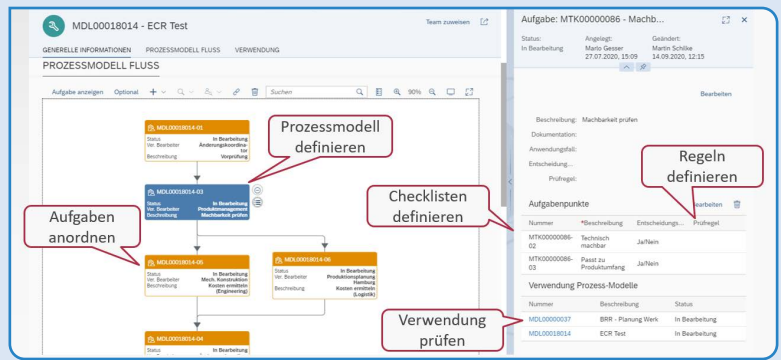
MDL00018014 - ECR Test

Team zuweisen

GENERELLE INFORMATIONEN PROZESSMODELL FLUSS VERWENDUNG

PROZESSMODELL FLUSS

Aufgabe anzeigen Optional

Suchen

90%

MDL00018014-01
Status In Bearbeitung
Ver. Bearbeiter Änderungskoordinator
Beschreibung Vorprüfung

Prozessmodell definieren

MDL00018014-03
Status In Bearbeitung
Ver. Bearbeiter Produktionsingenieur
Beschreibung Machbarkeit prüfen

Aufgaben anordnen

MDL00018014-05
Status In Bearbeitung
Ver. Bearbeiter Mech. Konstruktion
Beschreibung Kosten ermitteln (Engineering)

MDL00018014-06
Status In Bearbeitung
Ver. Bearbeiter Produktionsplanung Hamburg
Beschreibung Kosten ermitteln (Logistik)

MDL00018014-04

Aufgabe: MTK00000086 - Machb...

Status: In Bearbeitung
Angelegt: Marlo Gesser 27.07.2020, 15:09
Geändert: Martin Schlike 14.09.2020, 12:15

Bearbeiten

Beschreibung: Machbarkeit prüfen
Dokumentation:
Anwendungsfall:
Entscheidung...
Prüfregel:

Regeln definieren

Checklisten definieren

Aufgabenpunkte

Bearbeiten

| Nummer | *Beschreibung | Entscheidungs... | Prüfregel |
|---|---|---|---|
| MTK00000086-02 | Technisch machbar | Ja/Nein | |
| MTK00000086-03 | Passt zu Produktumfang | Ja/Nein | |

Verwendung Prozess-Modelle

| Nummer | Beschreibung | Status |
|---|---|---|
| MDL00000037 | BRR - Planung Werk | In Bearbeitung |
| MDL00018014 | ECR Test | In Bearbeitung |

Verwendung prüfen